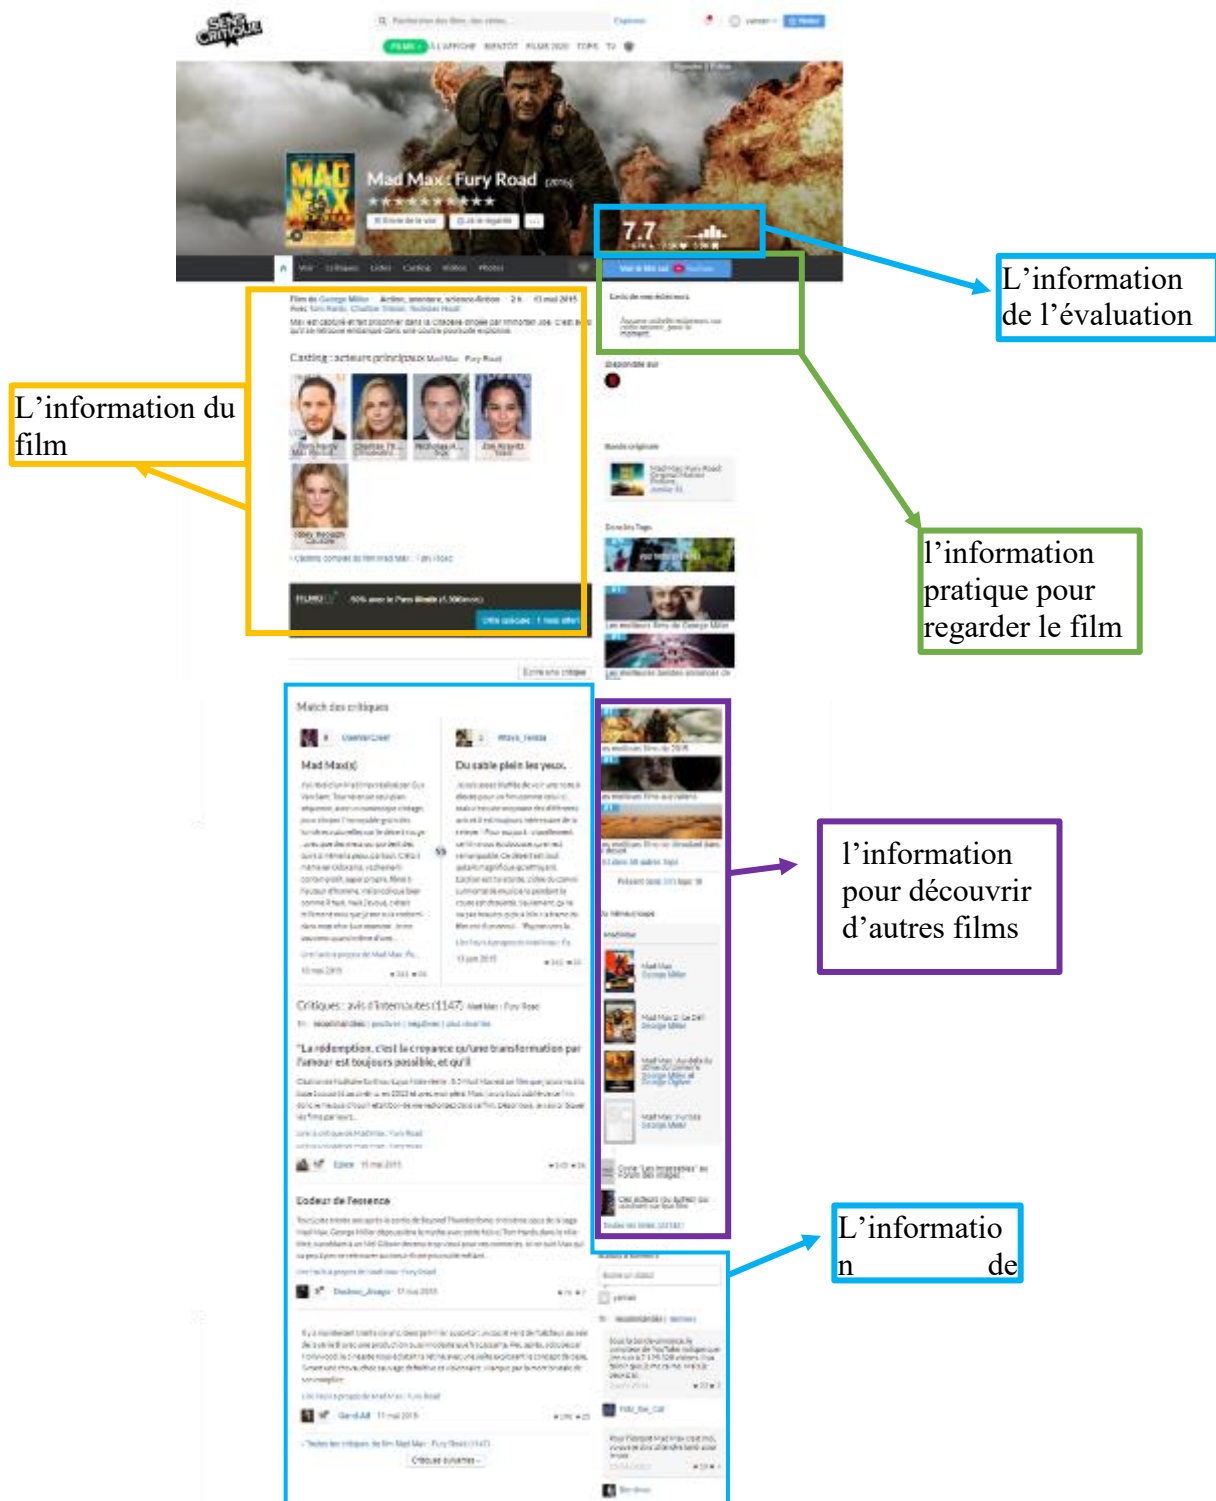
SENS CRITIQUE

FILMS · À L'AFFICHE · BIENTÔT · FILMS 2020 · TOPS · TV

Mad Max : Fury Road (2015)

7.7

Match des critiques

Mad Max(i)

Du sable plein les yeux.

Critiques : avis d'internautes (1147) Mad Max : Fury Road

"La rédemption, c'est la croyance qu'une transformation par l'amour est toujours possible, et qu'il

Casting : acteurs principaux Mad Max : Fury Road

L'information de l'évaluation

L'information du film

l'information pratique pour regarder le film

l'information pour découvrir d'autres films

L'information de